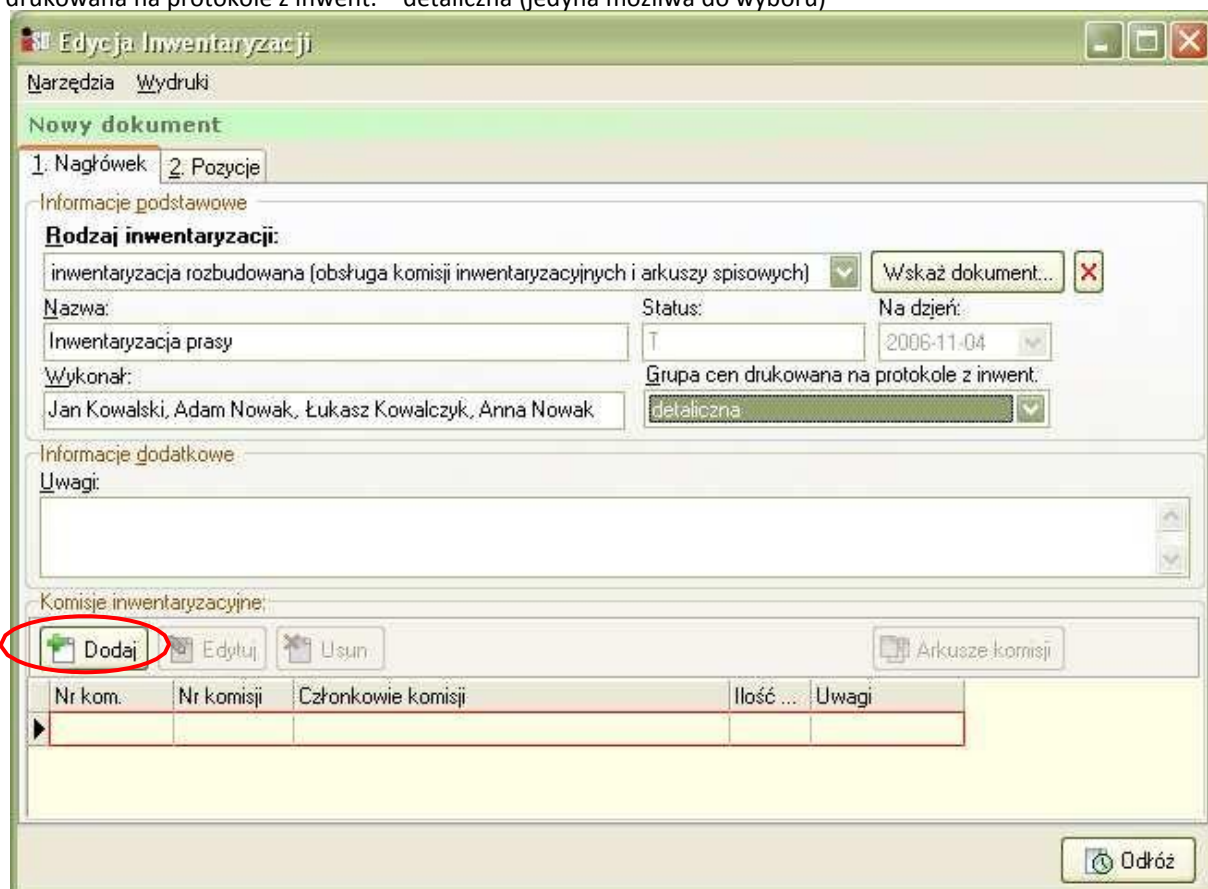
drukowana na protokole z inwent. – detaliczna (jedyna możliwa do wyboru)

Edycja Inwentaryzacji

Narzędzia Wydruki

Nowy dokument

1. Nagłówek 2. Pozycje

Informacje podstawowe

Rodzaj inwentaryzacji:

inwentaryzacja rozbudowana (obsługa komisji inwentaryzacyjnych i arkuszy spisowych)

Wskaż dokument...

Nazwa:

Inwentaryzacja prasy

Status:

T

Na dzień:

2006-11-04

Wykonał:

Jan Kowalski, Adam Nowak, Łukasz Kowalczyk, Anna Nowak

Grupa cen drukowana na protokole z inwent.

detaliczna

Informacje dodatkowe

Uwagi:

Komisje inwentaryzacyjne:

Dodaj Edytuj Usun Arkusze komisji

| Nr kom. | Nr komisji | Członkowie komisji | Ilość ... | Uwagi |
|---|---|---|---|---|
| | | | | |

Odłóż